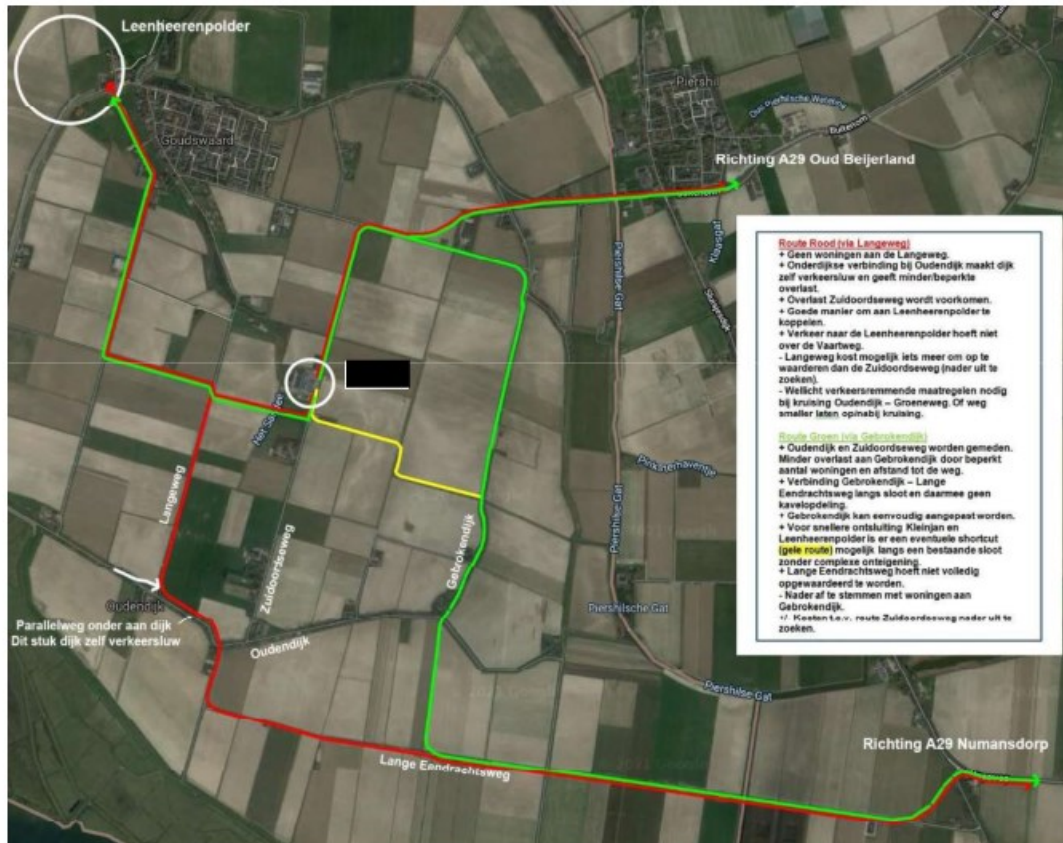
Leenheerenpolder

Goudswaard

Piershil

Oud Piershilsche Wetering

Buitenom

Richting A29 Oud Beijerland

Route Rood (via Langeweg)
+ Geen woningen aan de Langeweg.
+ Onderdijkse verbinding bij Oudendijk maakt dijk zelf verkeersluw en geeft minder/beperkte overlast.
+ Overlast Zuidoordseweg wordt voorkomen.
+ Goede manier om aan Leenheerenpolder te koppelen.
+ Verkeer naar de Leenheerenpolder hoeft niet over de Vaartweg.
- Langeweg kost mogelijk iets meer om op te waarderen dan de Zuidoordseweg (nader uit te zoeken).
- Wellicht verkeersremmende maatregelen nodig bij kruising Oudendijk – Groeneweg. Of weg smaller laten op/nabij kruising.

Route Groen (via Gebrokendijk)
+ Oudendijk en Zuidoordseweg worden gemeden. Minder overlast aan Gebrokendijk door beperkt aantal woningen en afstand tot de weg.
+ Verbinding Gebrokendijk – Lange Eendrachtsweg langs sloot en daarmee geen kavelopdeling.
+ Gebrokendijk kan eenvoudig aangepast worden.
+ Voor snellere ontsluiting Kleinjan en Leenheerenpolder is er een eventuele shortcut (gele route) mogelijk langs een bestaande sloot zonder complexe onteigening.
+ Lange Eendrachtsweg hoeft niet volledig opgewaardeerd te worden.
- Nader af te stemmen met woningen aan Gebrokendijk.
+/- Kosten t.o.v. route Zuidoordseweg nader uit te zoeken.

Piershilse Gat

Het Spui

Langeweg

Zuidoordseweg

Gebrokendijk

Oudendijk

Parallelweg onder aan dijk
Dit stuk dijk zelf verkeersluw

Oudendijk

Piershilsche Gat

Piershilse Gat

Richting A29 Numansdorp

Lange Eendrachtsweg